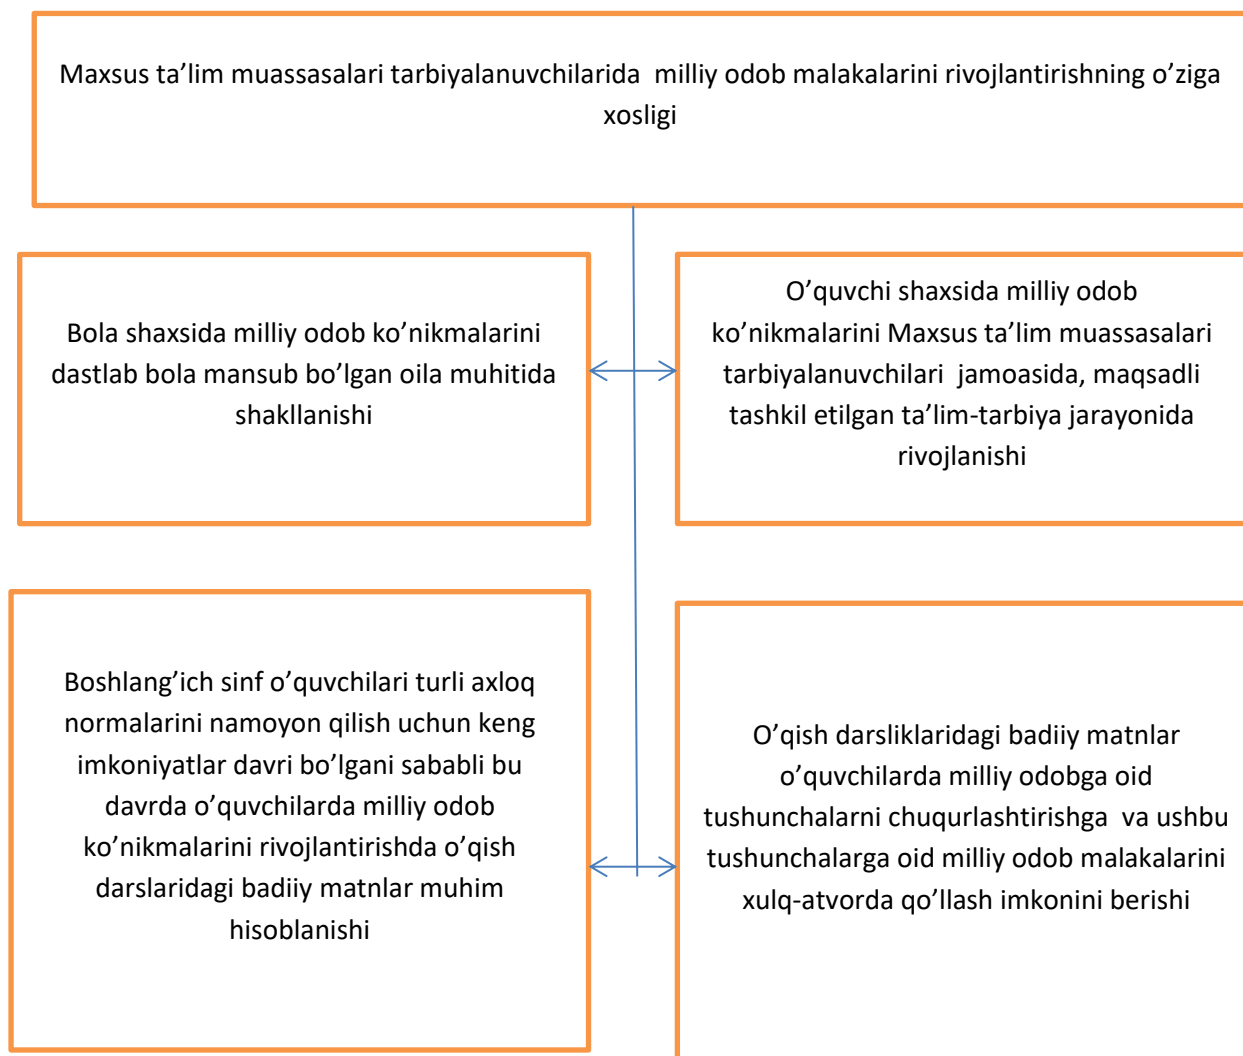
Maxsus ta’lim muassasalari tarbiyalanuvchilarida milliy odob malakalarini rivojlantirishning o’ziga xosligi

Bola shaxsida milliy odob ko’nikmalarini dastlab bola mansub bo’lgan oila muhitida shakllanishi

O’quvchi shaxsida milliy odob ko’nikmalarini Maxsus ta’lim muassasalari tarbiyalanuvchilari jamoasida, maqsadli tashkil etilgan ta’lim-tarbiya jarayonida rivojlanishi

Boshlang’ich sinf o’quvchilari turli axloq normalarini namoyon qilish uchun keng imkoniyatlar davri bo’lgani sababli bu davrda o’quvchilarda milliy odob ko’nikmalarini rivojlantirishda o’qish darslaridagi badiiy matnlar muhim hisoblanishi

O’qish darsliklaridagi badiiy matnlar o’quvchilarda milliy odobga oid tushunchalarni chuqurlashtirishga va ushbu tushunchalarga oid milliy odob malakalarini xulq-atvorda qo’llash imkonini berishi